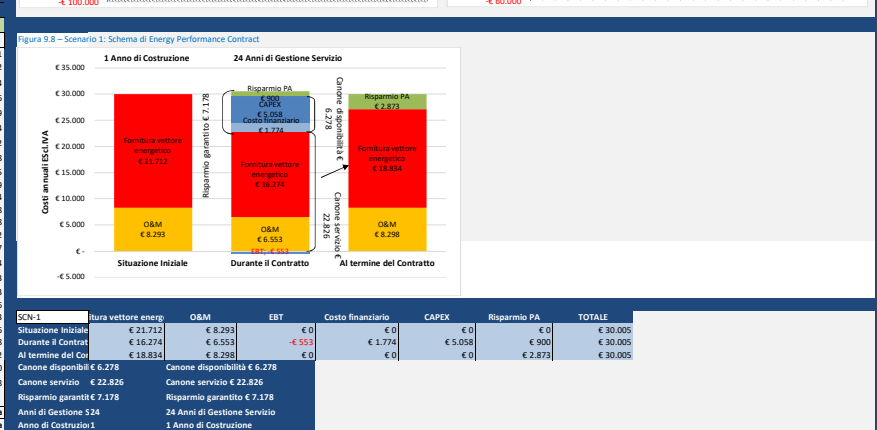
-€ 100.000

-€ 60.000

Figura 9.8 – Scenario 1: Schema di Energy Performance Contract

1 Anno di Costruzione

24 Anni di Gestione Servizio

€ 35.000
€ 30.000
€ 25.000
€ 20.000
€ 15.000
€ 10.000
€ 5.000
€ -
-€ 5.000

Costi annuali ESci.IVA

Fornitura vettore energetico € 21.712

O&M € 8.293

Risparmio garantito € 7.178

Risparmio PA € 900
CAPEX € 5.058
Costo finanziario € 1.774
Fornitura vettore energetico € 16.274
O&M € 6.553
EBT -€ 553

Canone disponibilità € 6.278

Canone servizio € 22.826

Risparmio PA € 2.873
Fornitura vettore energetico € 18.834
O&M € 8.298

Situazione Iniziale

Durante il Contratto

Al termine del Contratto

| SCN-1 | itura vettore energ | O&M | EBT | Costo finanziario | CAPEX | Risparmio PA | TOTALE |
|---|---|---|---|---|---|---|---|
| Situazione Iniziale | € 21.712 | € 8.293 | € 0 | € 0 | € 0 | € 0 | € 30.005 |
| Durante il Contrat | € 16.274 | € 6.553 | -€ 553 | € 1.774 | € 5.058 | € 900 | € 30.005 |
| Al termine del Cor | € 18.834 | € 8.298 | € 0 | € 0 | € 0 | € 2.873 | € 30.005 |

Canone disponibil € 6.278 | Canone disponibilità € 6.278
Canone servizio € 22.826 | Canone servizio € 22.826
Risparmio garantit € 7.178 | Risparmio garantito € 7.178
Anni di Gestione S 24 | 24 Anni di Gestione Servizio
Anno di Costruzio 1 | 1 Anno di Costruzione